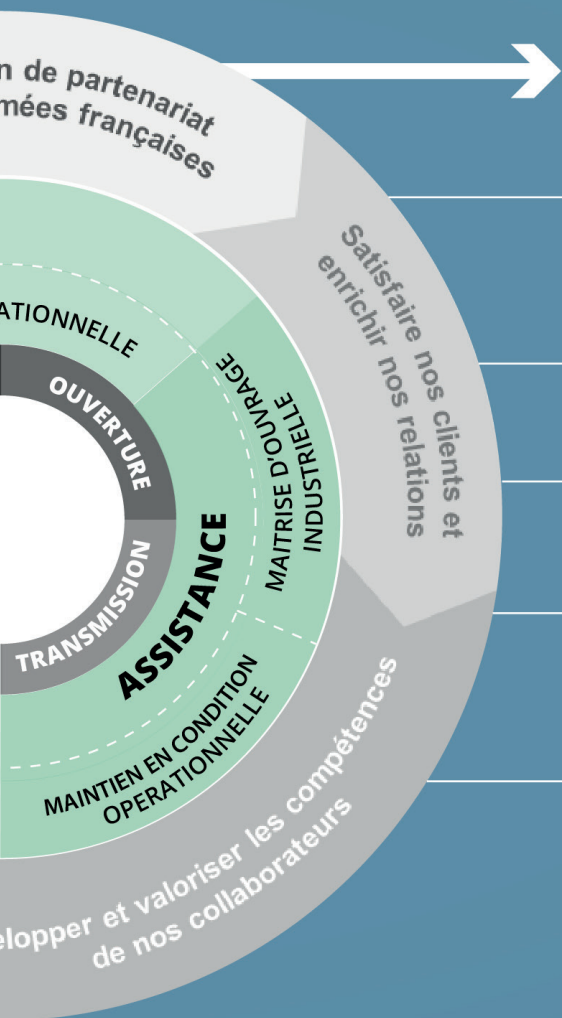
n de partenariat
mées françaises

Satisfaire nos clients et enrichir nos relations

ATIONNELLE

OUVERTURE

TRANSMISSION

ASSISTANCE

MAITRISE D'OUVRAGE INDUSTRIELLE

MAINTIEN EN CONDITION OPERATIONNELLE

elopper et valoriser les compétences de nos collaborateurs